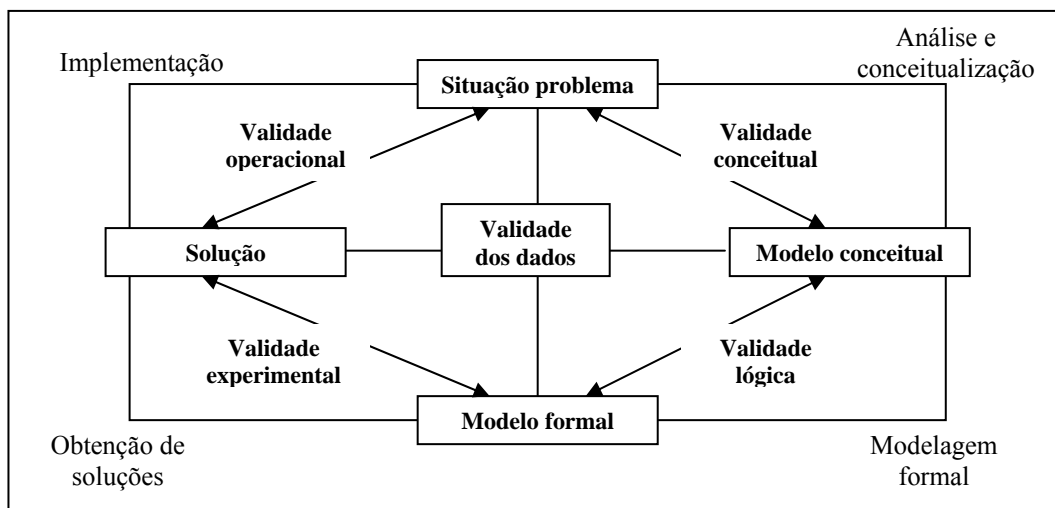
Implementação

Análise e conceitualização

Situação problema

Validade operacional

Validade conceitual

Solução

Validade dos dados

Modelo conceitual

Validade experimental

Validade lógica

Modelo formal

Obtenção de soluções

Modelagem formal